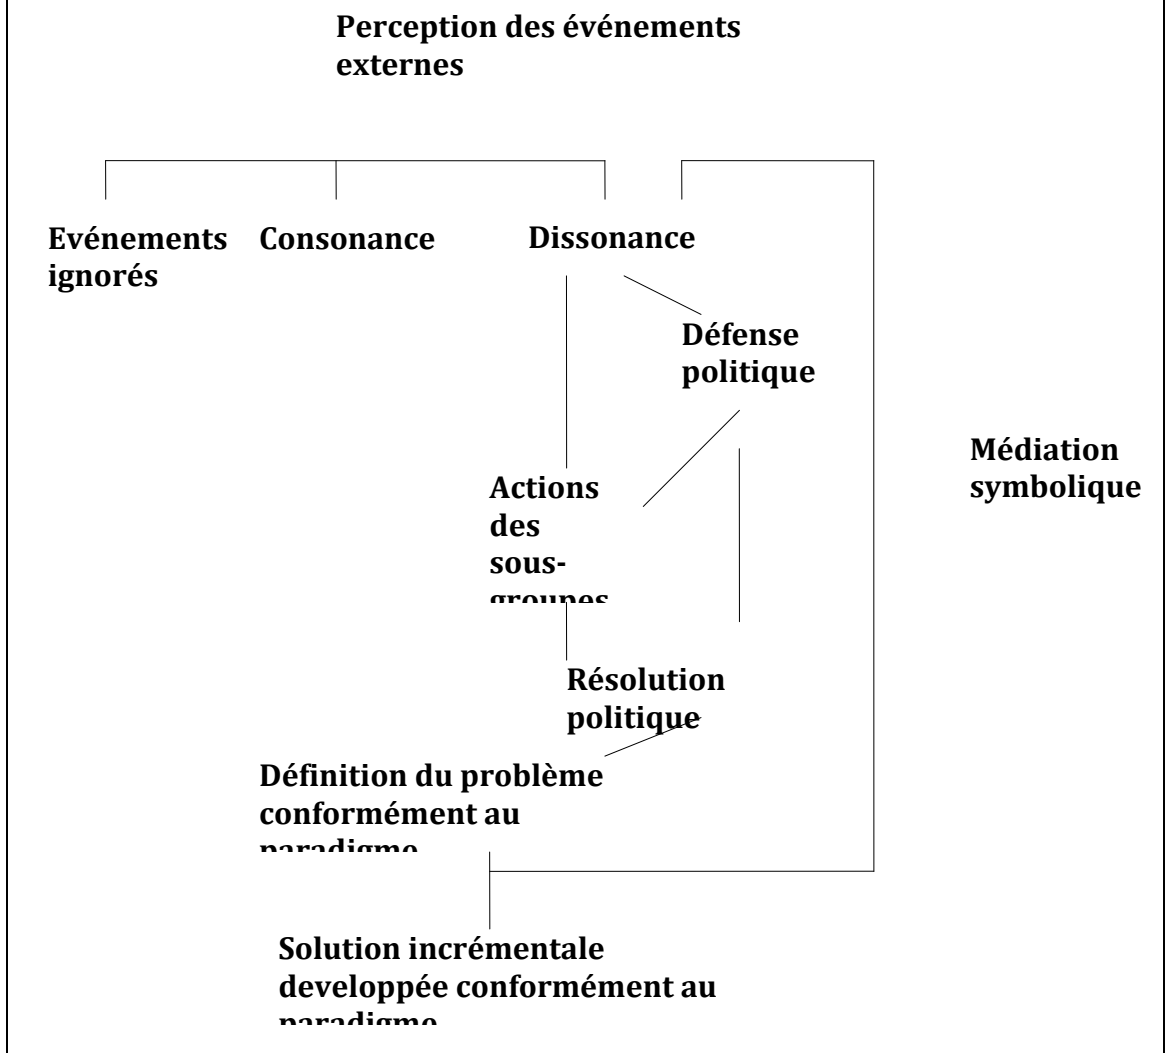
Perception des événements externes

Evénements ignorés

Consonance

Dissonance

Défense politique

Médiation symbolique

Actions des sous-groupes

Résolution politique

Définition du problème conformément au paradigme

Solution incrémentale developpée conformément au paradigme